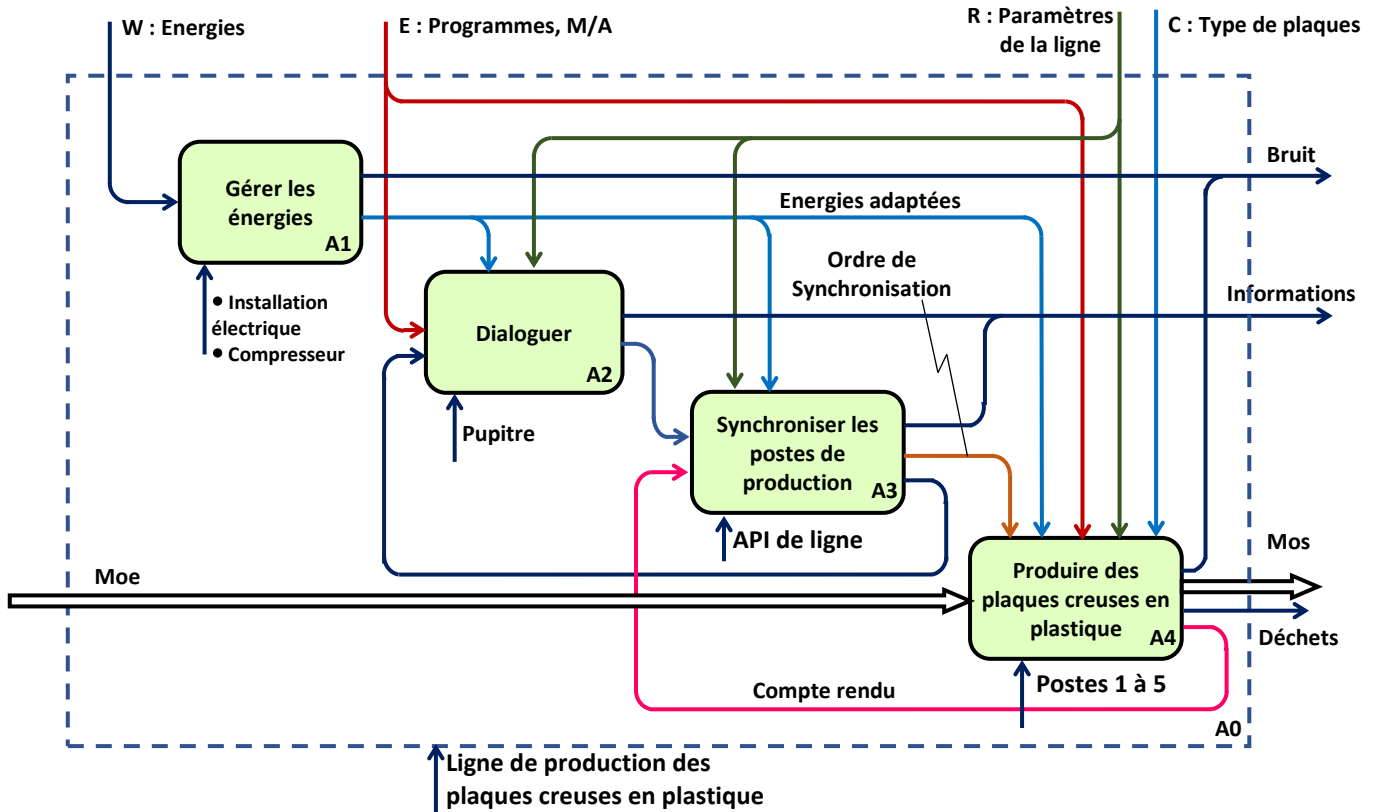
W : Energies

E : Programmes, M/A

R : Paramètres de la ligne

C : Type de plaques

Gérer les énergies
A1

Bruit

Energies adaptées

Ordre de Synchronisation

• Installation électrique
• Compresseur

Dialoguer
A2

Informations

Pupitre

Synchroniser les postes de production
A3

API de ligne

Moe

Produire des plaques creuses en plastique
A4

Mos

Déchets

Compte rendu

Postes 1 à 5

A0

Ligne de production des plaques creuses en plastique